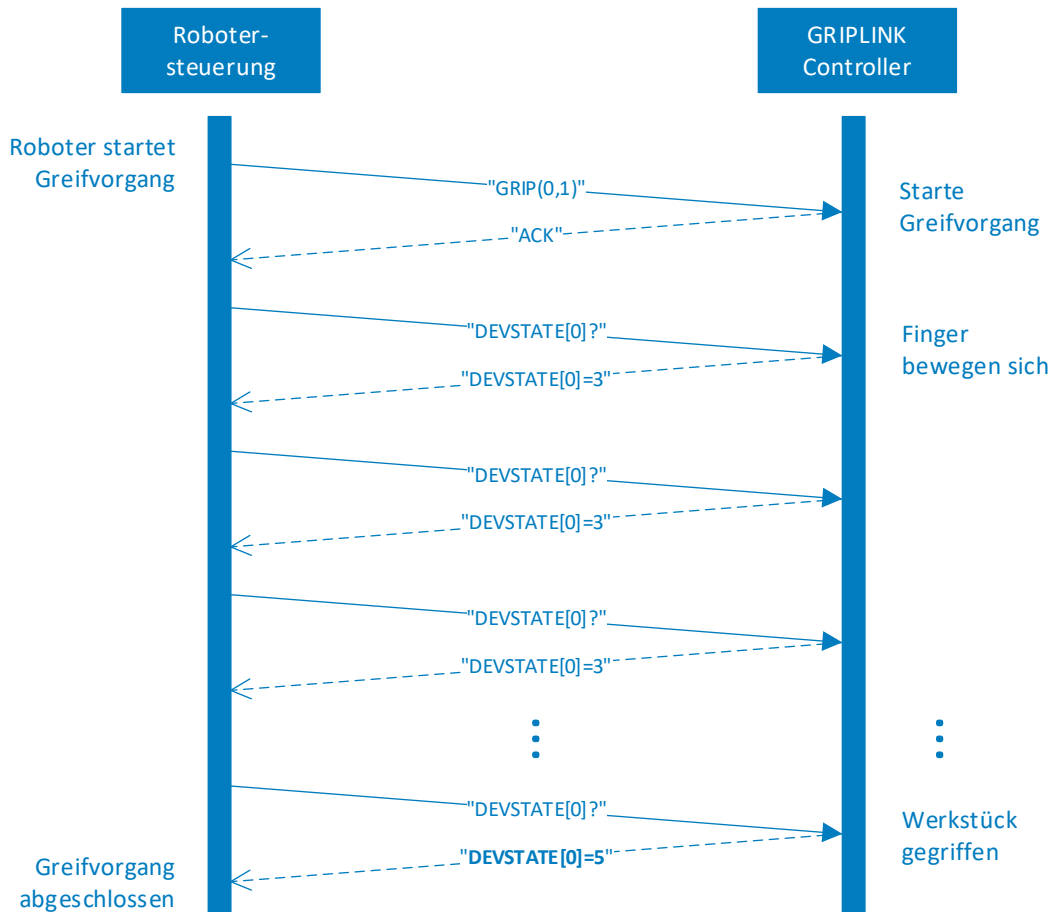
Robotersteuerung

GRIPLINK Controller

Roboter startet Greifvorgang

"GRIP(0,1)"

Starte Greifvorgang

"ACK"

"DEVSTATE[0]?"

Finger bewegen sich

"DEVSTATE[0]=3"

"DEVSTATE[0]?"

"DEVSTATE[0]=3"

"DEVSTATE[0]?"

"DEVSTATE[0]=3"

"DEVSTATE[0]?"

Werkstück gegriffen

"**DEVSTATE[0]=5**"

Greifvorgang abgeschlossen